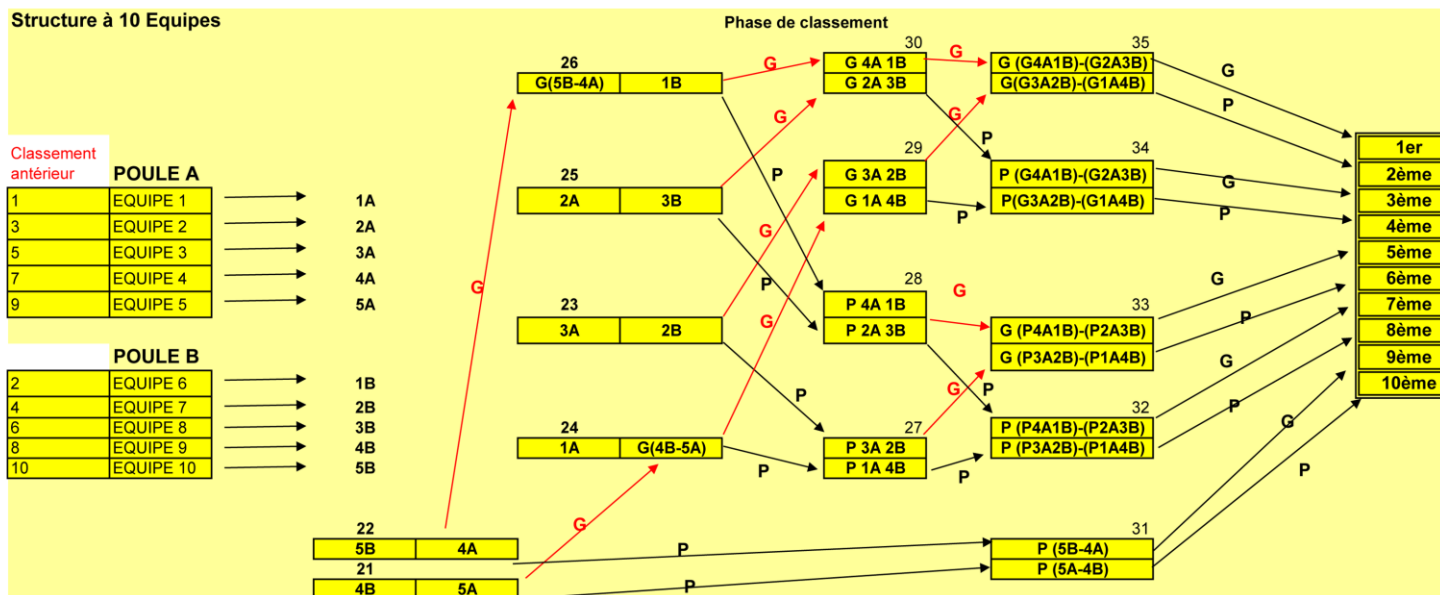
Structure à 10 Equipes

Phase de classement

Classement antérieur

POULE A

| | |
|---|---|
| 1 | EQUIPE 1 |
| 3 | EQUIPE 2 |
| 5 | EQUIPE 3 |
| 7 | EQUIPE 4 |
| 9 | EQUIPE 5 |

1A
2A
3A
4A
5A

POULE B

| | |
|---|---|
| 2 | EQUIPE 6 |
| 4 | EQUIPE 7 |
| 6 | EQUIPE 8 |
| 8 | EQUIPE 9 |
| 10 | EQUIPE 10 |

1B
2B
3B
4B
5B

G

26
G(5B-4A) 1B

25
2A 3B

23
3A 2B

24
1A G(4B-5A)

22
5B 4A

21
4B 5A

G P G G P G P G P G

30
G 4A 1B
G 2A 3B

29
G 3A 2B
G 1A 4B

28
P 4A 1B
P 2A 3B

27
P 3A 2B
P 1A 4B

G P P G G P P

35
G (G4A1B)-(G2A3B)
G(G3A2B)-(G1A4B)

34
P (G4A1B)-(G2A3B)
P(G3A2B)-(G1A4B)

33
G (P4A1B)-(P2A3B)
G (P3A2B)-(P1A4B)

32
P (P4A1B)-(P2A3B)
P (P3A2B)-(P1A4B)

31
P (5B-4A)
P (5A-4B)

G P G P G P G P G P

1er
2ème
3ème
4ème
5ème
6ème
7ème
8ème
9ème
10ème